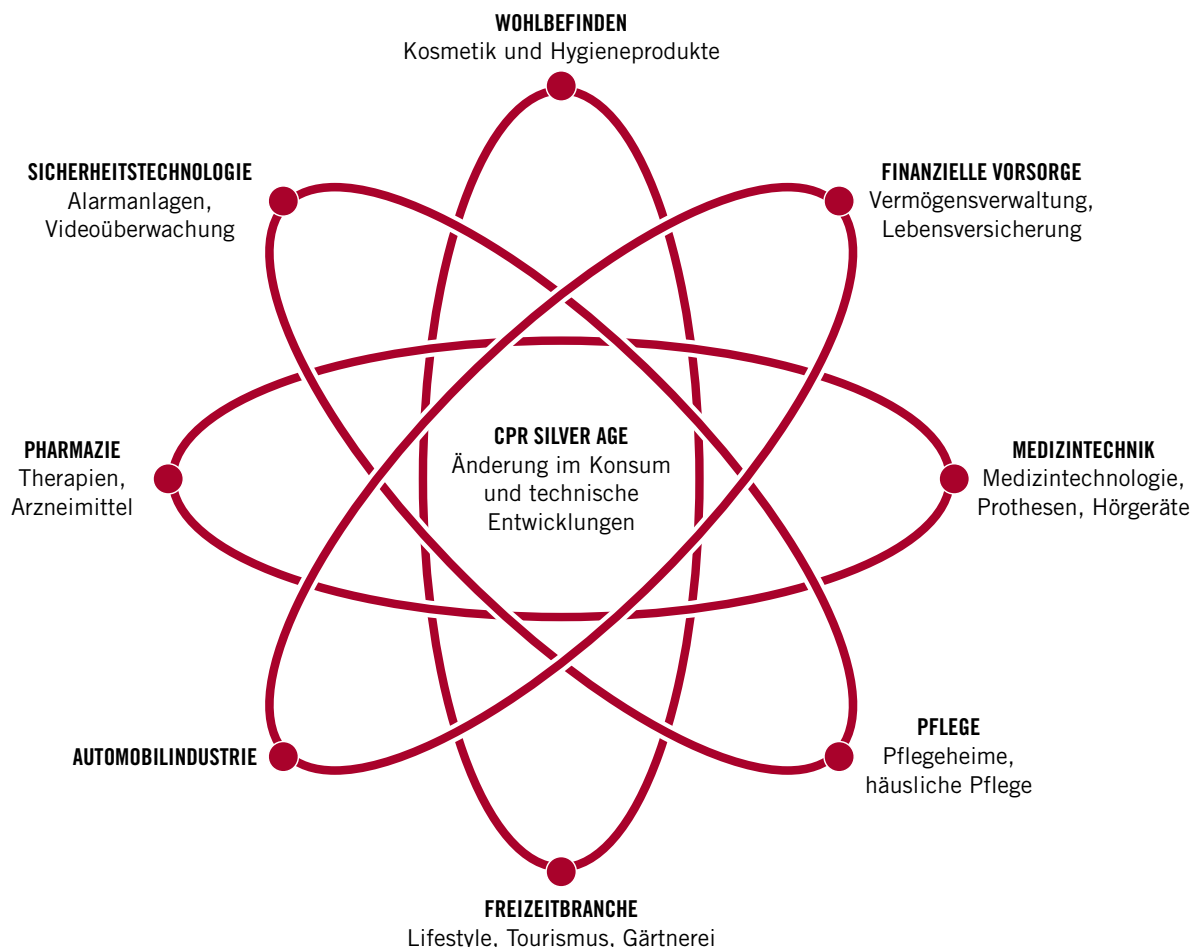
WOHLBEFINDEN
Kosmetik und Hygieneprodukte

SICHERHEITSTECHNOLOGIE
Alarmanlagen,
Videoüberwachung

FINANZIELLE VORSORGE
Vermögensverwaltung,
Lebensversicherung

PHARMAZIE
Therapien,
Arzneimittel

CPR SILVER AGE
Änderung im Konsum
und technische
Entwicklungen

MEDIZINTECHNIK
Medizintechnologie,
Prothesen, Hörgeräte

AUTOMOBILINDUSTRIE

PFLEGE
Pflegeheime,
häusliche Pflege

FREIZEITBRANCHE
Lifestyle, Tourismus, Gärtnerei